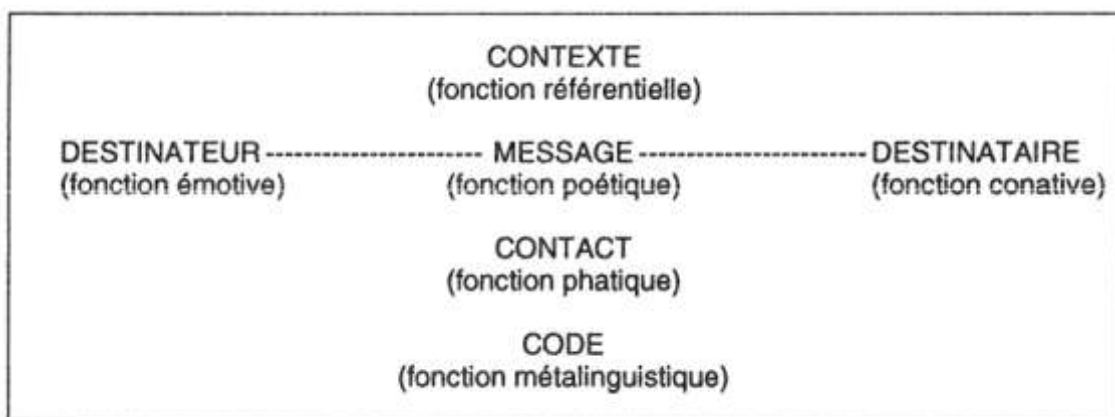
CONTEXTE
(fonction référentielle)

DESTINATEUR ---------------------- MESSAGE ---------------------- DESTINATAIRE
(fonction émotive) (fonction poétique) (fonction conative)

CONTACT
(fonction phatique)

CODE
(fonction métalinguistique)